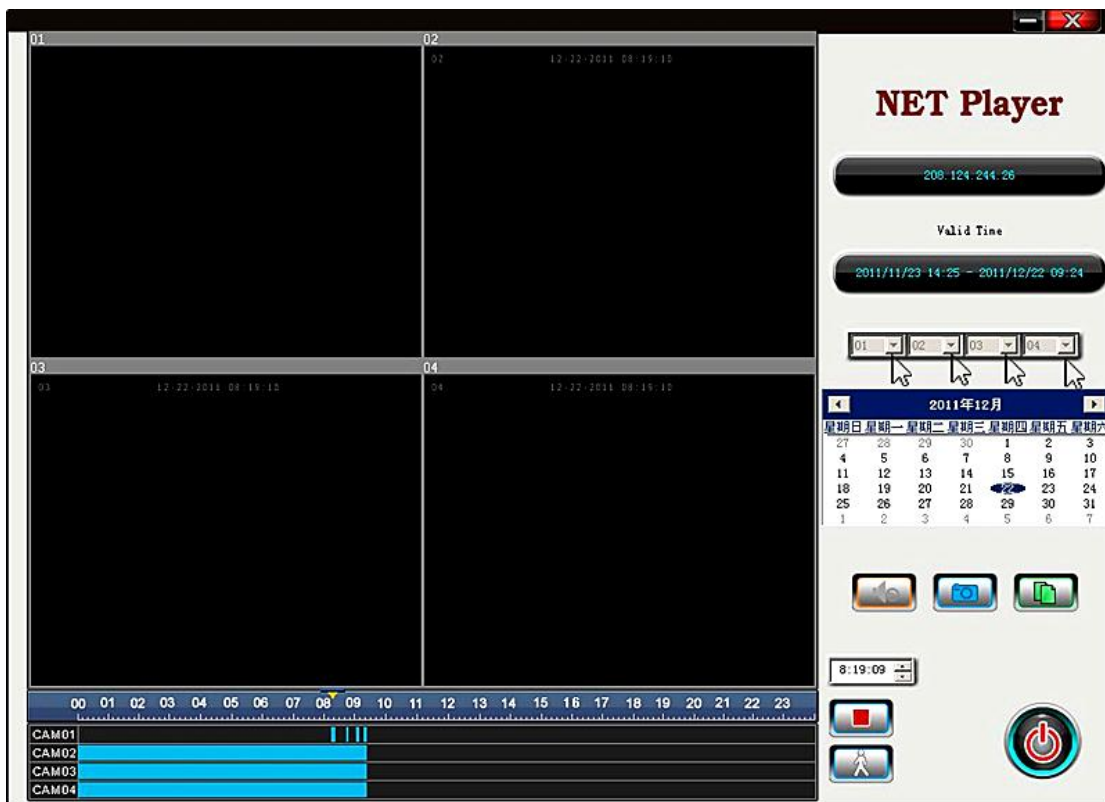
01

02

02 12-22-2011 08:19:10

03

03 12-22-2011 08:19:10

04

04 12-22-2011 08:19:10

NET Player

208.124.244.26

Valid Time

2011/11/23 14:25 - 2011/12/22 09:24

01 02 03 04

2011年12月

| 星期日 | 星期一 | 星期二 | 星期三 | 星期四 | 星期五 | 星期六 |
|---|---|---|---|---|---|---|
| 27 | 28 | 29 | 30 | 1 | 2 | 3 |
| 4 | 5 | 6 | 7 | 8 | 9 | 10 |
| 11 | 12 | 13 | 14 | 15 | 16 | 17 |
| 18 | 19 | 20 | 21 | 22 | 23 | 24 |
| 25 | 26 | 27 | 28 | 29 | 30 | 31 |
| 1 | 2 | 3 | 4 | 5 | 6 | 7 |

8:19:09

00 01 02 03 04 05 06 07 08 09 10 11 12 13 14 15 16 17 18 19 20 21 22 23

CAM01
CAM02
CAM03
CAM04